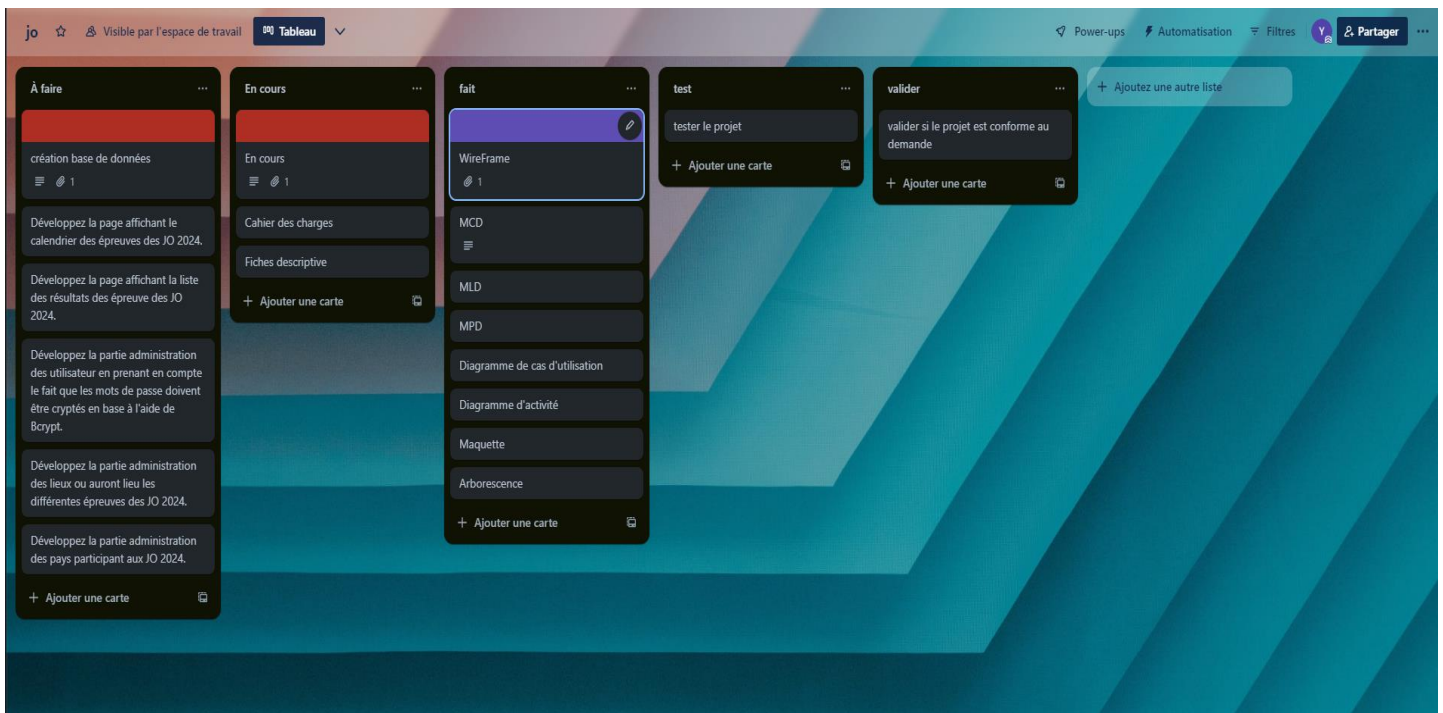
jo Visible par l'espace de travail Tableau

Power-ups Automatisation Filtres Y Partager ···

À faire ···

création base de données
1

Développez la page affichant le calendrier des épreuves des JO 2024.

Développez la page affichant la liste des résultats des épreuve des JO 2024.

Développez la partie administration des utilisateur en prenant en compte le fait que les mots de passe doivent être cryptés en base à l'aide de Bcrypt.

Développez la partie administration des lieux ou auront lieu les différentes épreuves des JO 2024.

Développez la partie administration des pays participant aux JO 2024.

+ Ajouter une carte

En cours ···

En cours
1

Cahier des charges

Fiches descriptive

+ Ajouter une carte

fait ···

WireFrame
1

MCD

MLD

MPD

Diagramme de cas d'utilisation

Diagramme d'activité

Maquette

Arborescence

+ Ajouter une carte

test ···

tester le projet

+ Ajouter une carte

valider ···

valider si le projet est conforme au demande

+ Ajouter une carte

+ Ajoutez une autre liste